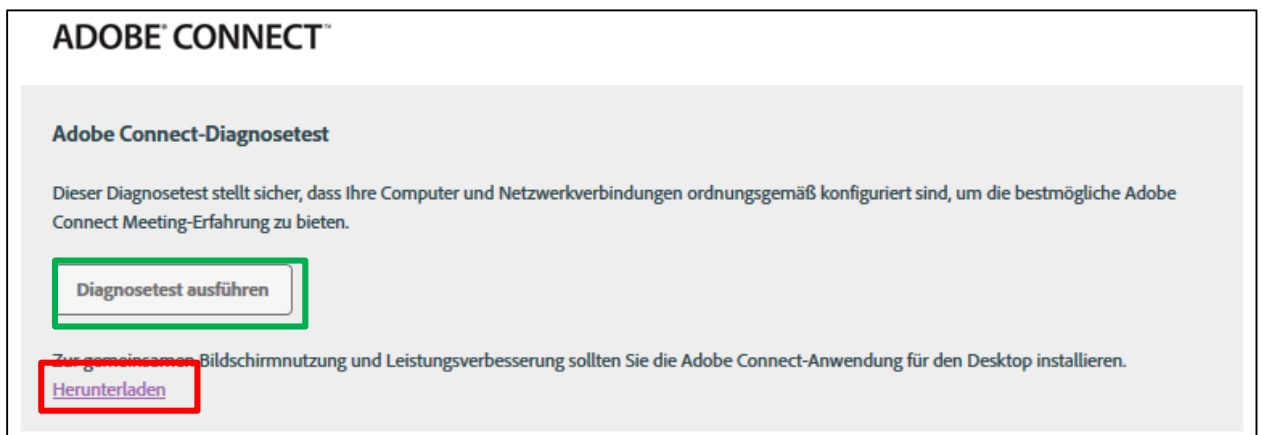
ADOBE® CONNECT™

Adobe Connect-Diagnosetest

Dieser Diagnosetest stellt sicher, dass Ihre Computer und Netzwerkverbindungen ordnungsgemäß konfiguriert sind, um die bestmögliche Adobe Connect Meeting-Erfahrung zu bieten.

Diagnosetest ausführen

Zur gemeinsamen Bildschirmnutzung und Leistungsverbesserung sollten Sie die Adobe Connect-Anwendung für den Desktop installieren.
Herunterladen